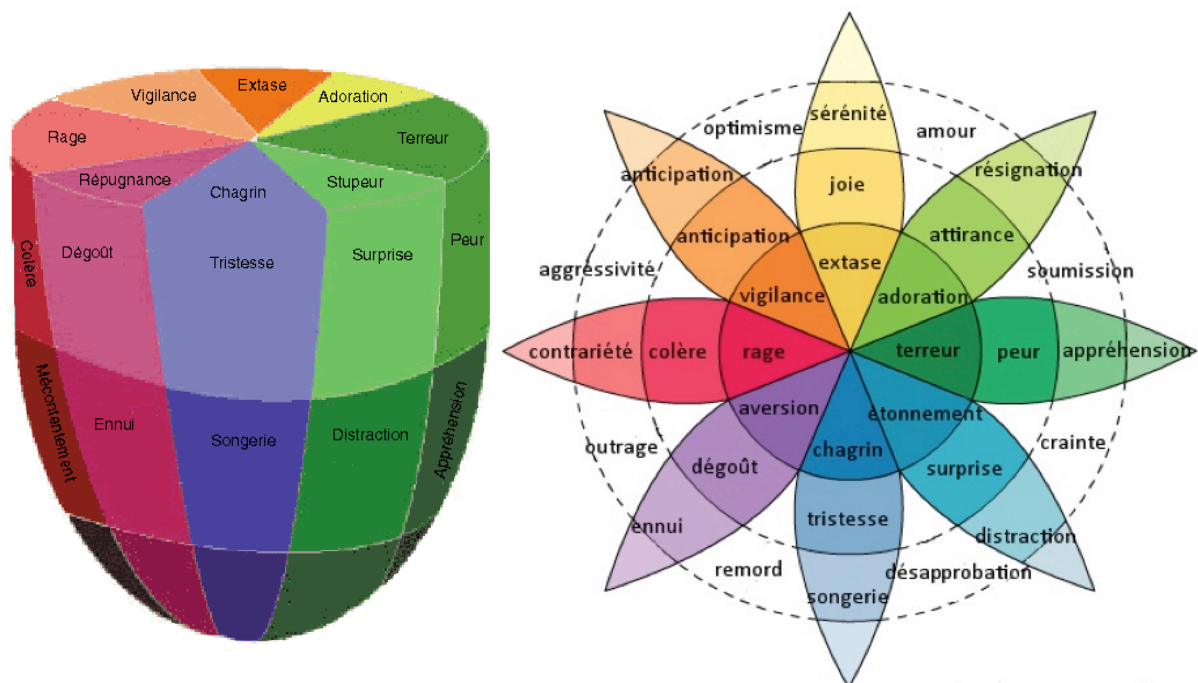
Vigilance
Extase
Adoration
Rage
Terreur
Répugnance
Chagrin
Stupeur
Colère
Dégoût
Tristesse
Surprise
Peur
Mécontentement
Ennui
Songerie
Distraction
Appréhension

sérénité
optimisme
amour
anticipation
joie
résignation
anticipation
attirance
aggressivité
extase
soumission
vigilance
adoration
contrariété
colère
rage
terreur
peur
appréhension
aversion
étonnement
outrage
crainte
dégoût
chagrin
surprise
ennui
tristesse
distraction
remord
désapprobation
songerie